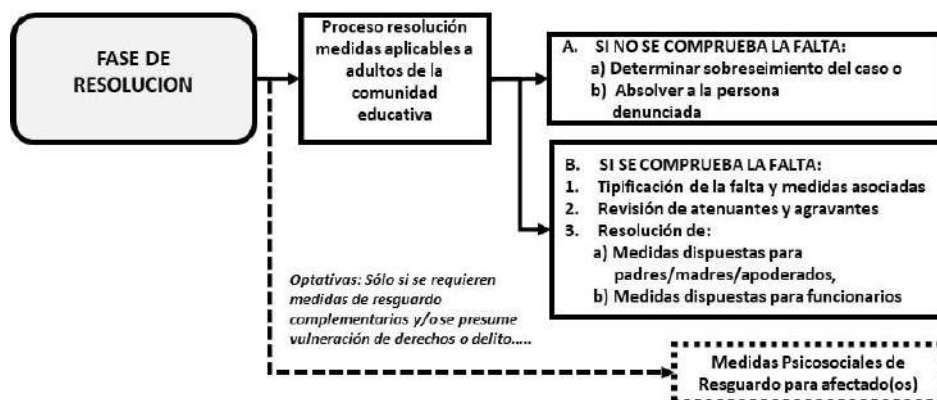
FASE DE RESOLUCION

Proceso resolución medidas aplicables a adultos de la comunidad educativa

A. SI NO SE COMPRUEBA LA FALTA:
a) Determinar sobreseimiento del caso o
b) Absolver a la persona denunciada

B. SI SE COMPRUEBA LA FALTA:
1. Tipificación de la falta y medidas asociadas
2. Revisión de atenuantes y agravantes
3. Resolución de:
a) Medidas dispuestas para padres/madres/apoderados,
b) Medidas dispuestas para funcionarios

Optativas: Sólo si se requieren medidas de resguardo complementarias y/o se presume vulneración de derechos o delito.....

Medidas Psicosociales de Resguardo para afectado(os)